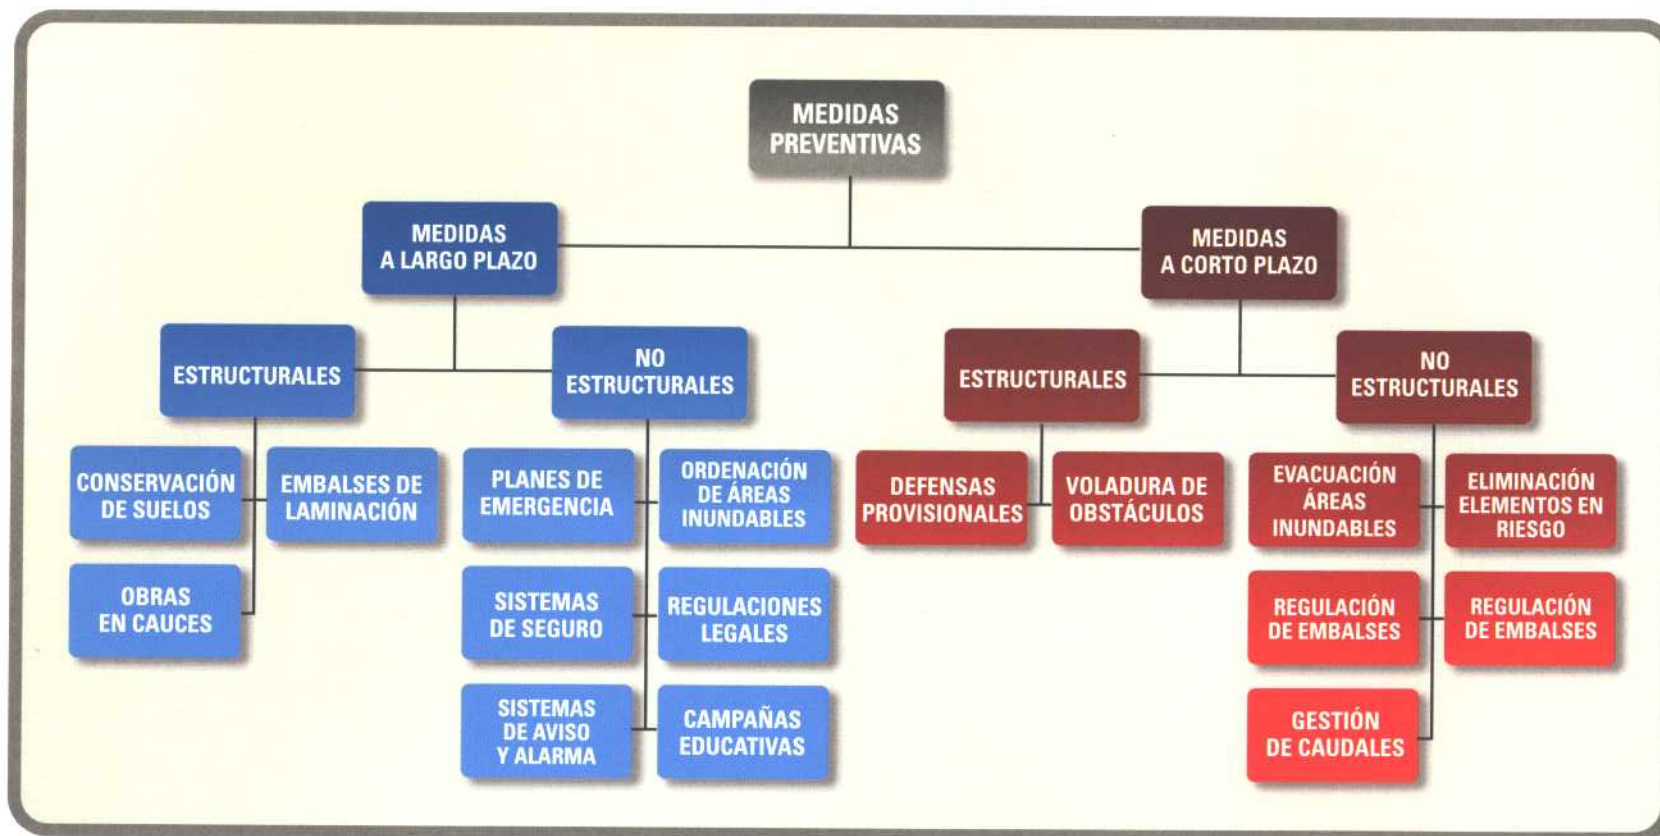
MEDIDAS PREVENTIVAS

MEDIDAS A LARGO PLAZO

MEDIDAS A CORTO PLAZO

ESTRUCTURALES

NO ESTRUCTURALES

ESTRUCTURALES

NO ESTRUCTURALES

CONSERVACIÓN DE SUELOS

EMBALSES DE LAMINACIÓN

OBRAS EN CAUCES

PLANES DE EMERGENCIA

ORDENACIÓN DE ÁREAS INUNDABLES

SISTEMAS DE SEGURO

REGULACIONES LEGALES

SISTEMAS DE AVISO Y ALARMA

CAMPAÑAS EDUCATIVAS

DEFENSAS PROVISIONALES

VOLADURA DE OBSTÁCULOS

EVACUACIÓN ÁREAS INUNDABLES

ELIMINACIÓN ELEMENTOS EN RIESGO

REGULACIÓN DE EMBALSES

REGULACIÓN DE EMBALSES

GESTIÓN DE CAUDALES